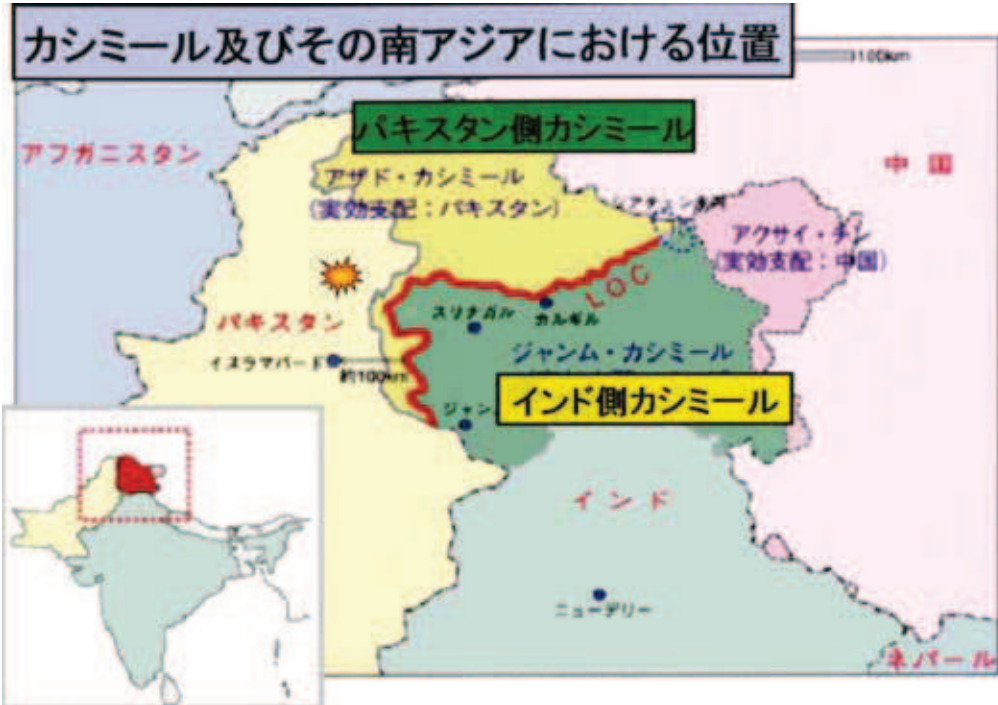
カシミール及びその南アジアにおける位置

100km

パキスタン側カシミール

アフガニスタン

中国

アザド・カシミール
(実効支配：パキスタン)

シアチェン氷河

アクサイ・チン
(実効支配：中国)

LOC

パキスタン

スリナガル

カルギル

ジャンム・カシミール

イスラマバード

約100km

ジャンム

インド側カシミール

インド

ニューデリー

ネパール